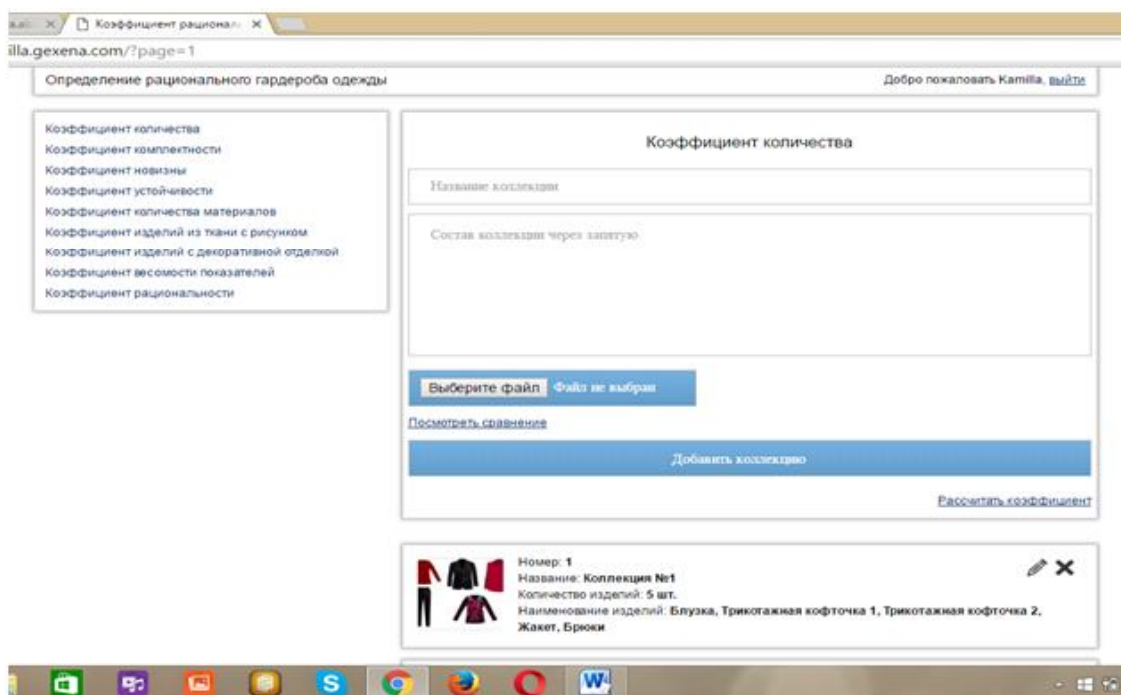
Коэффициент рационал ×
illa.gexena.com/?page=1

Определение рационального гардероба одежды

Добро пожаловать Kamilla, выйти

Коэффициент количества
Коэффициент комплектности
Коэффициент новизны
Коэффициент устойчивости
Коэффициент количества материалов
Коэффициент изделий из ткани с рисунком
Коэффициент изделий с декоративной отделкой
Коэффициент весомости показателей
Коэффициент рациональности

Коэффициент количества

Название коллекции

Состав коллекции через запятую

Выберите файл Файл не выбран

Посмотреть сравнение

Добавить коллекцию

Рассчитать коэффициент

Номер: 1
Название: Коллекция №1
Количество изделий: 5 шт.
Наименование изделий: Блузка, Трикотажная кофточка 1, Трикотажная кофточка 2, Жакет, Брюки